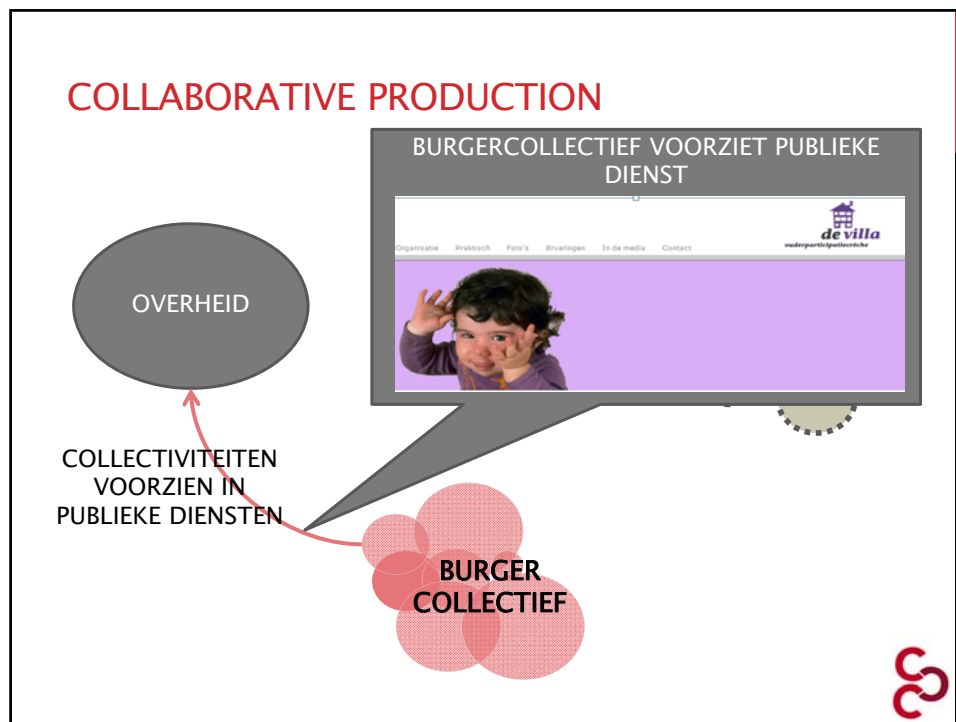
COLLABORATIVE PRODUCTION

BURGERCOLLECTIEF VOORZIET PUBLIEKE DIENST

Organisatie Praktisch Foto's Ervaringen In de media Contact

de villa
ouderparticipatiecrèche

OVERHEID

COLLECTIVITEITEN VOORZIEN IN PUBLIEKE DIENSTEN

BURGER COLLECTIEF